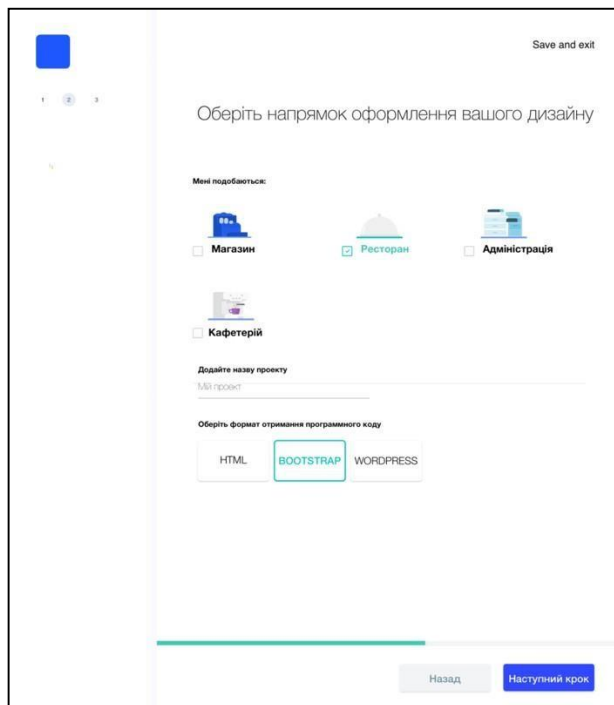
Save and exit

1 2 3

Оберіть напрямок оформлення вашого дизайну

Мені подобаються:

Магазин

Ресторан

Адміністрація

Кафетерій

Додайте назву проекту

Мій проект

Оберіть формат отримання програмного коду

HTML

BOOTSTRAP

WORDPRESS

Назад

Наступний крок